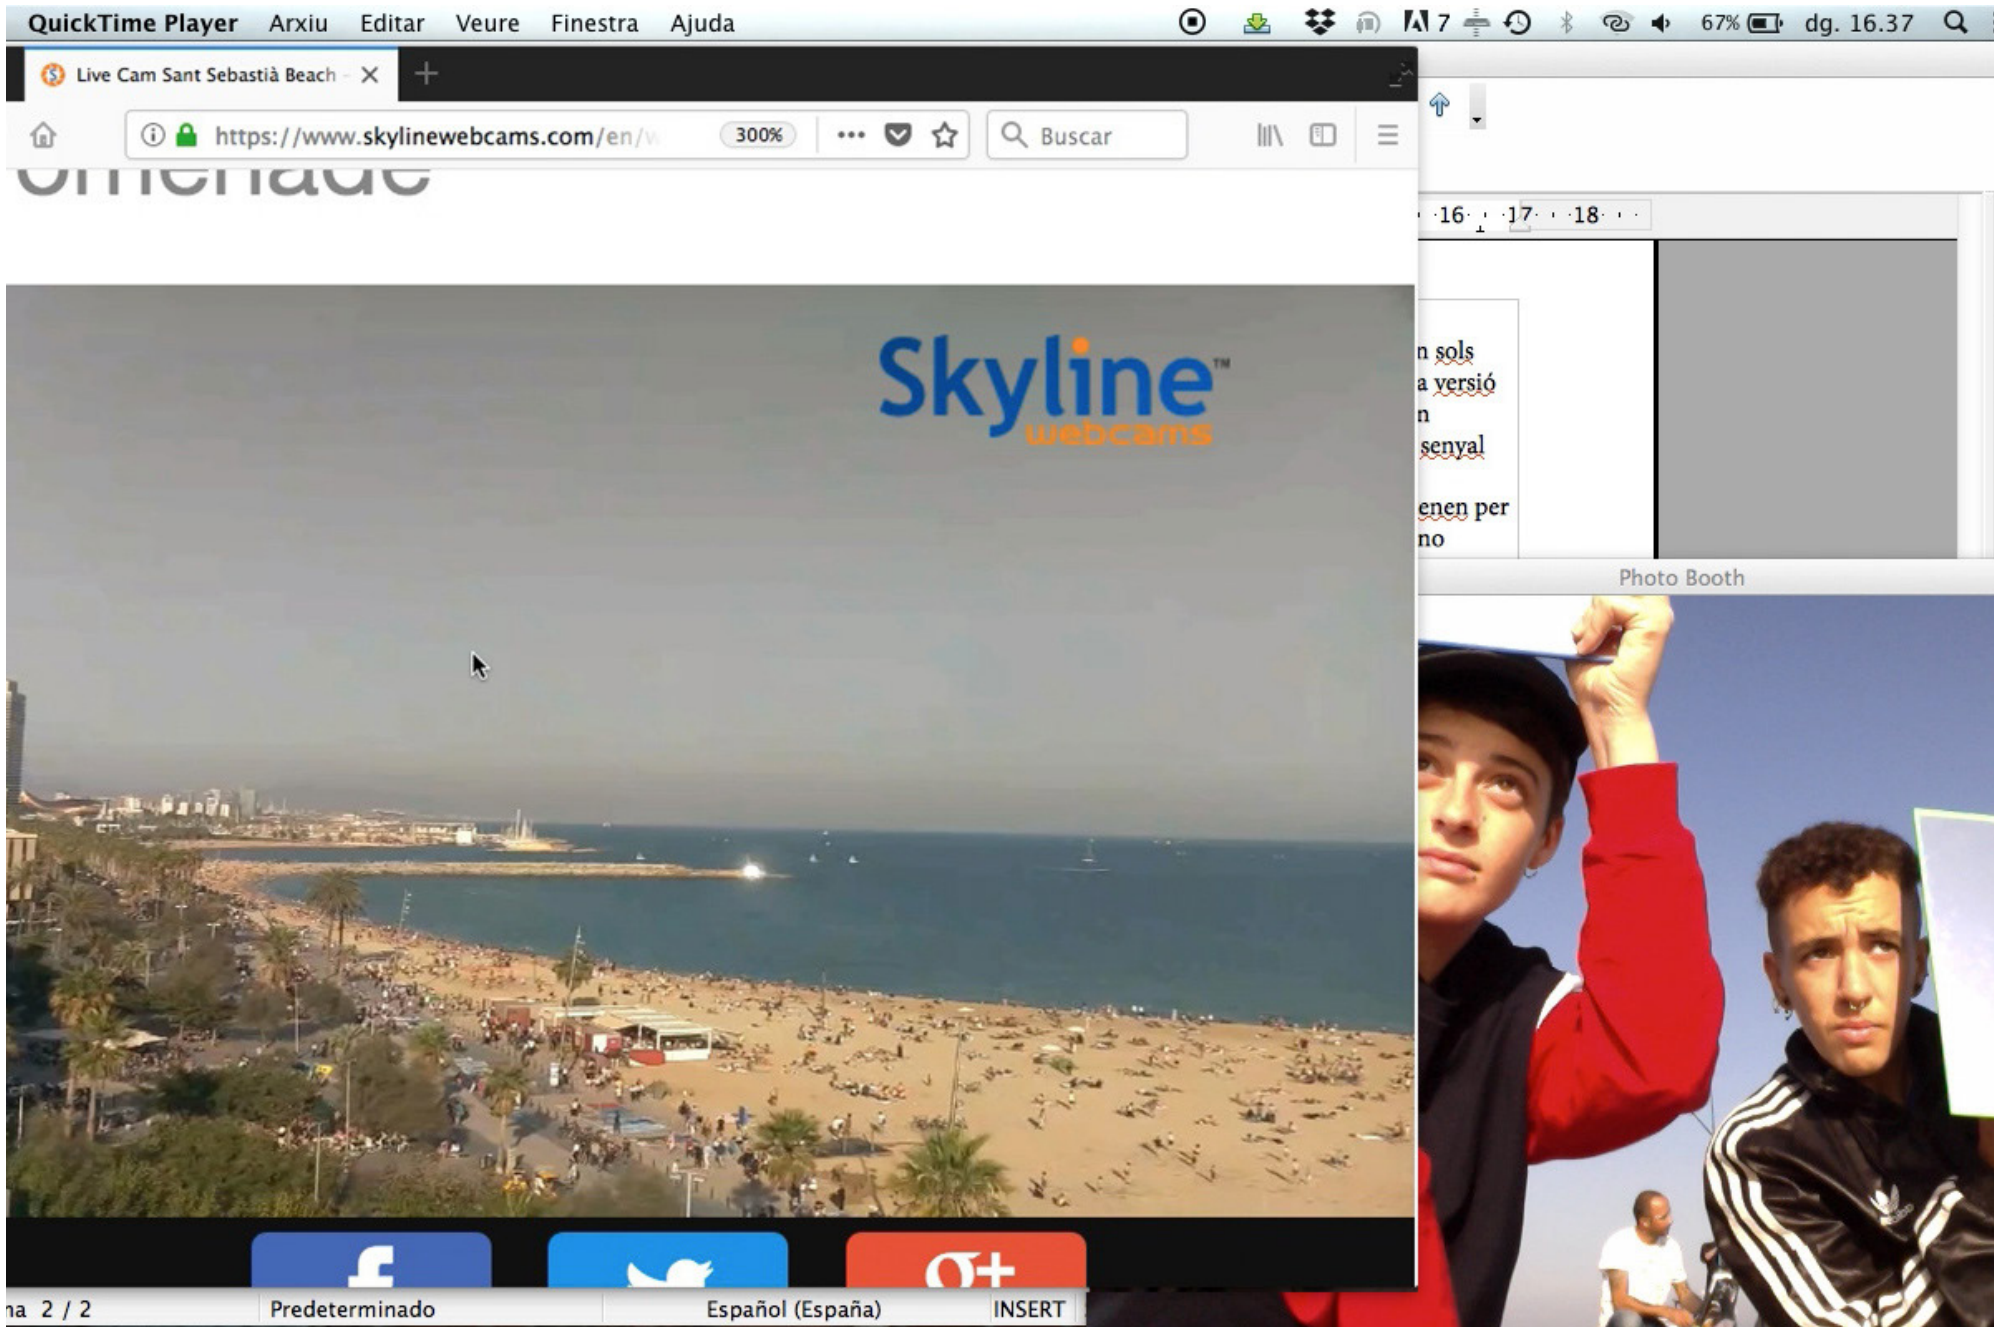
QuickTime Player Arxiu Editar Veure Finestra Ajuda

7 67% dg. 16.37

Live Cam Sant Sebastià Beach

https://www.skylinewebcams.com/en/

300%

Buscar

omenade

16 17 18

n sols
a versió
n
senyal

enen per
no

Photo Booth

Skyline™ webcams

na 2 / 2 Predeterminado Español (España) INSERT